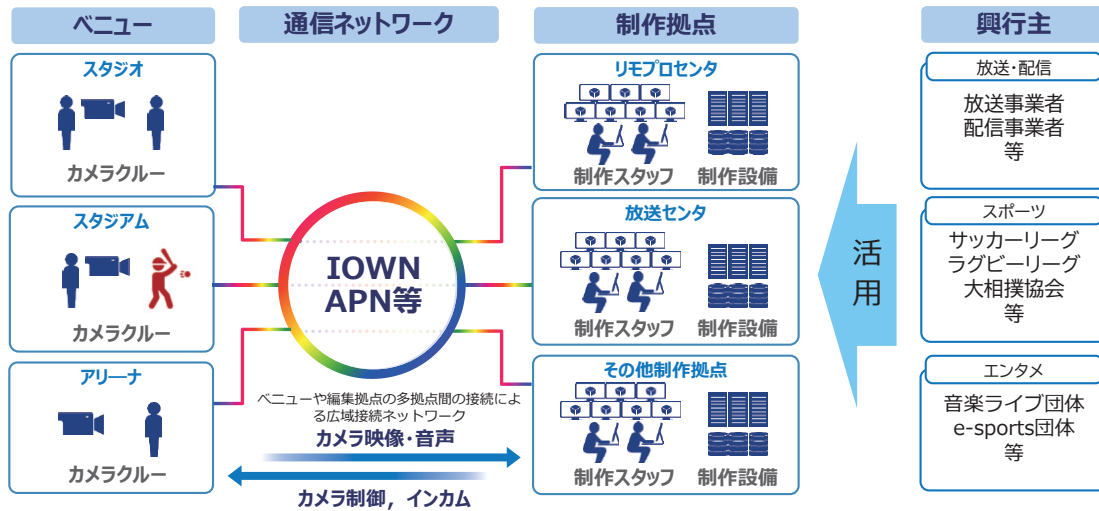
ベニュー

スタジオ
カメラクルー

スタジアム
カメラクルー

アリーナ
カメラクルー

通信ネットワーク

IOWN APN等

ベニューや編集拠点の多拠点間の接続による広域接続ネットワーク

カメラ映像・音声

カメラ制御，インカム

制作拠点

リモプロセンタ
制作スタッフ　制作設備

放送センタ
制作スタッフ　制作設備

その他制作拠点
制作スタッフ　制作設備

活用

興行主

放送・配信
放送事業者
配信事業者
等

スポーツ
サッカーリーグ
ラグビーリーグ
大相撲協会
等

エンタメ
音楽ライブ団体
e-sports団体
等